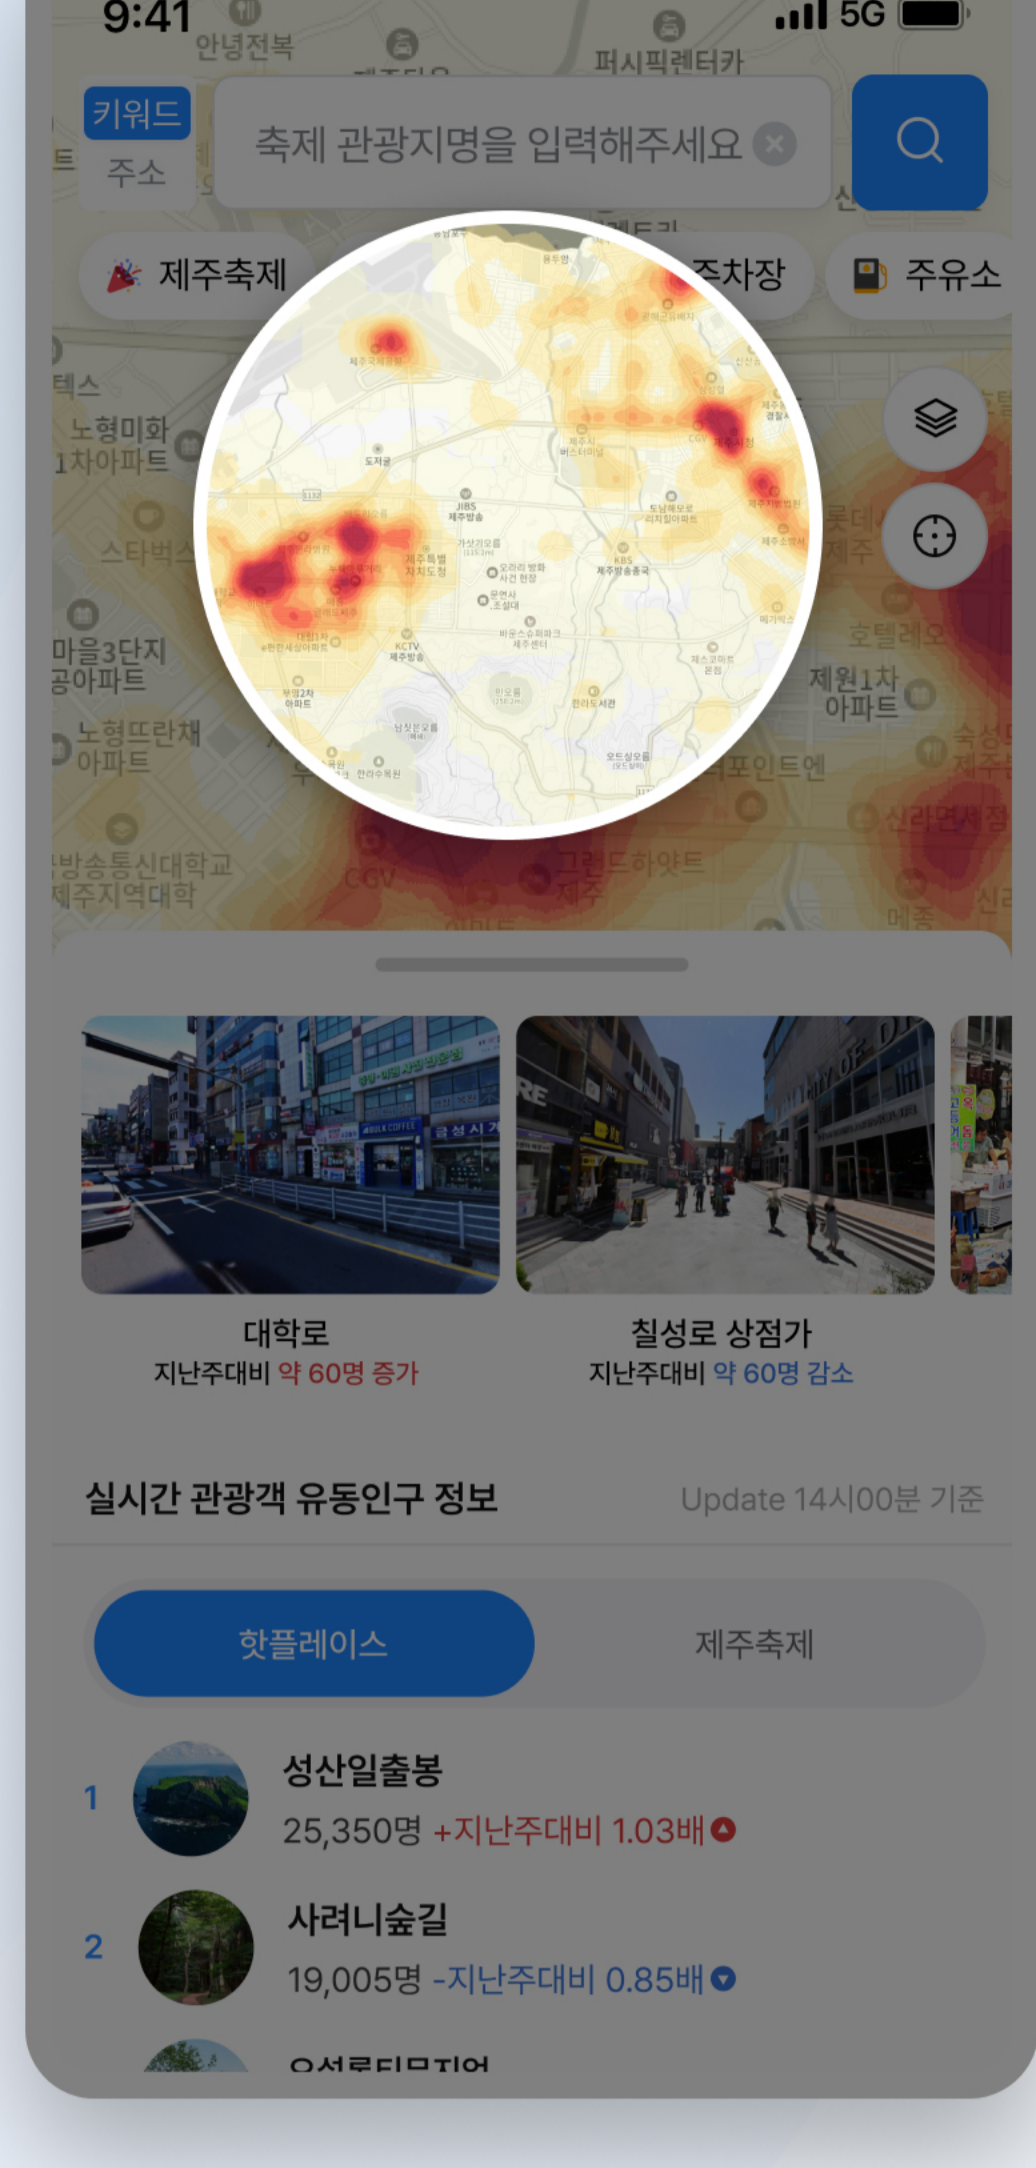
9:41 5G

안녕전복 퍼시픽렌터카

키워드
주소

축제 관광지명을 입력해주세요

제주축제 주차장 주유소

텍스
노형미화 1차아파트
스타벅스
마을3단지 공아파트
노형뜨란채 아파트
방송통신대학교 제주지역대학
CGV
그랜드하얏트 제주
롯데 제주
호텔레오
제원1차 아파트
포인트엔
신라면세점

제주국제공항
도재공
JIBS 제주방송
제주특별자치도청
오라리 방화 사건 현장
KBS 제주방송총국
KCTV 제주방송
한라도서관
제주시 버스터미널
CGV
제주지방법원

대학로
지난주대비 약 60명 증가

칠성로 상점가
지난주대비 약 60명 감소

실시간 관광객 유동인구 정보
Update 14시00분 기준

핫플레이스
제주축제

1
성산일출봉
25,350명 +지난주대비 1.03배

2
사려니숲길
19,005명 -지난주대비 0.85배

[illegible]